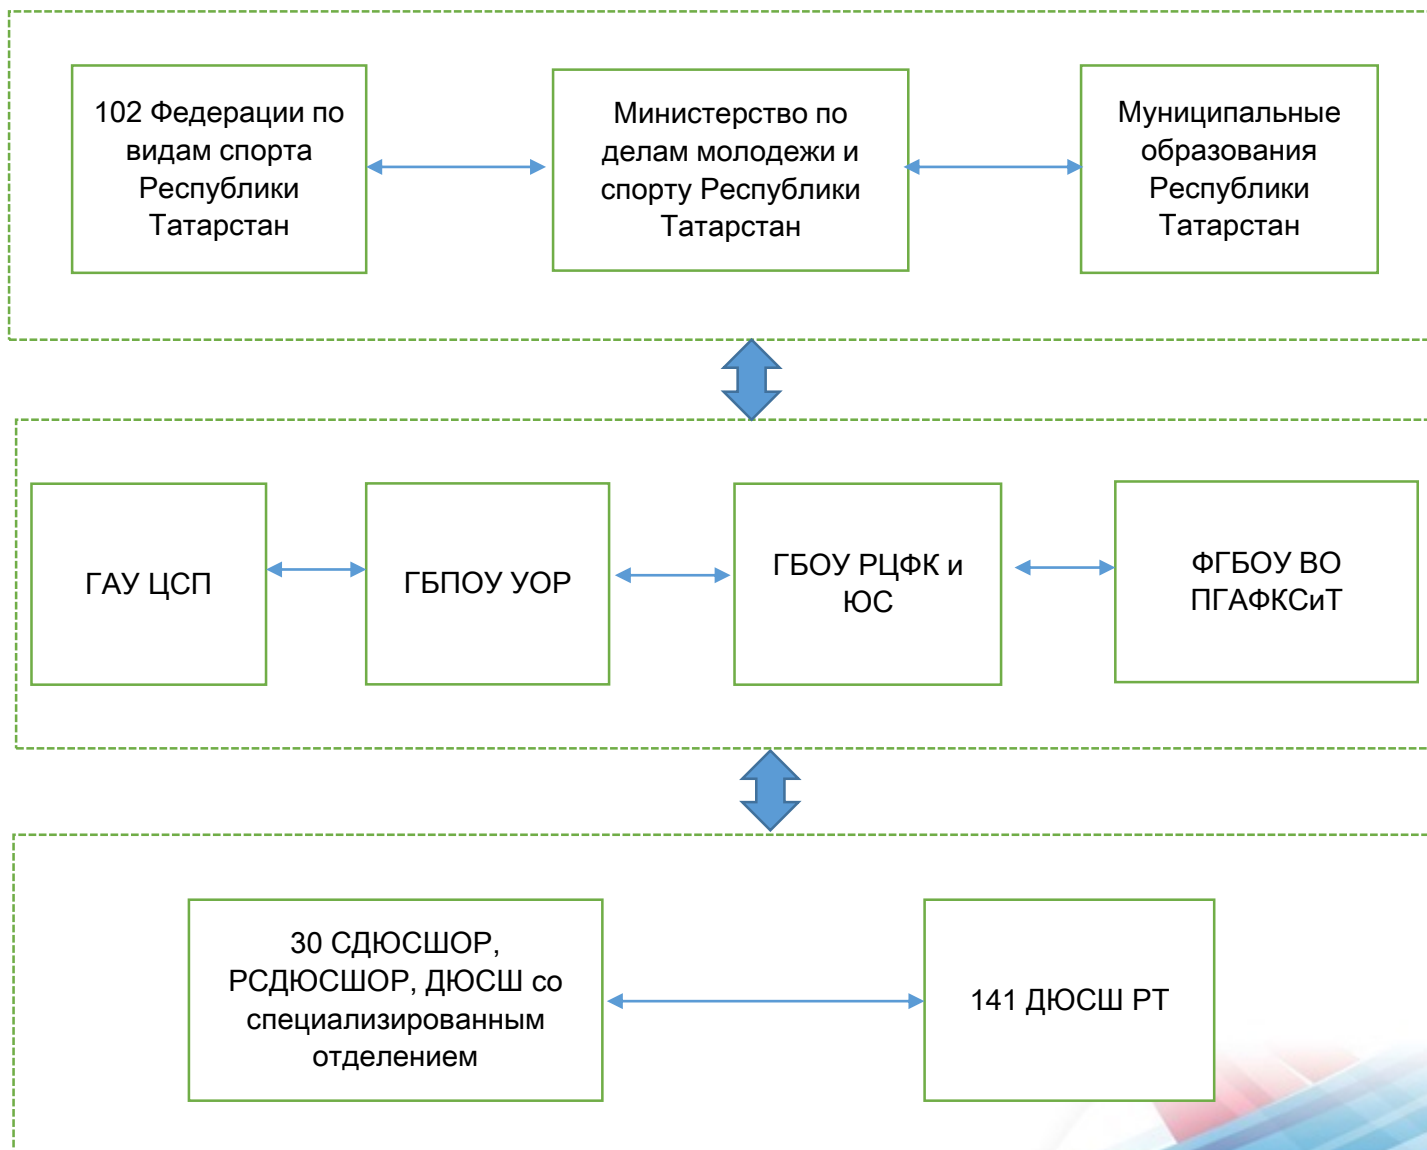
102 Федерации по видам спорта Республики Татарстан

Министерство по делам молодежи и спорту Республики Татарстан

Муниципальные образования Республики Татарстан

ГАУ ЦСП

ГБПОУ УОР

ГБОУ РЦФК и ЮС

ФГБОУ ВО ПГАФКСиТ

30 СДЮСШОР, РСДЮСШОР, ДЮСШ со специализированным отделением

141 ДЮСШ РТ